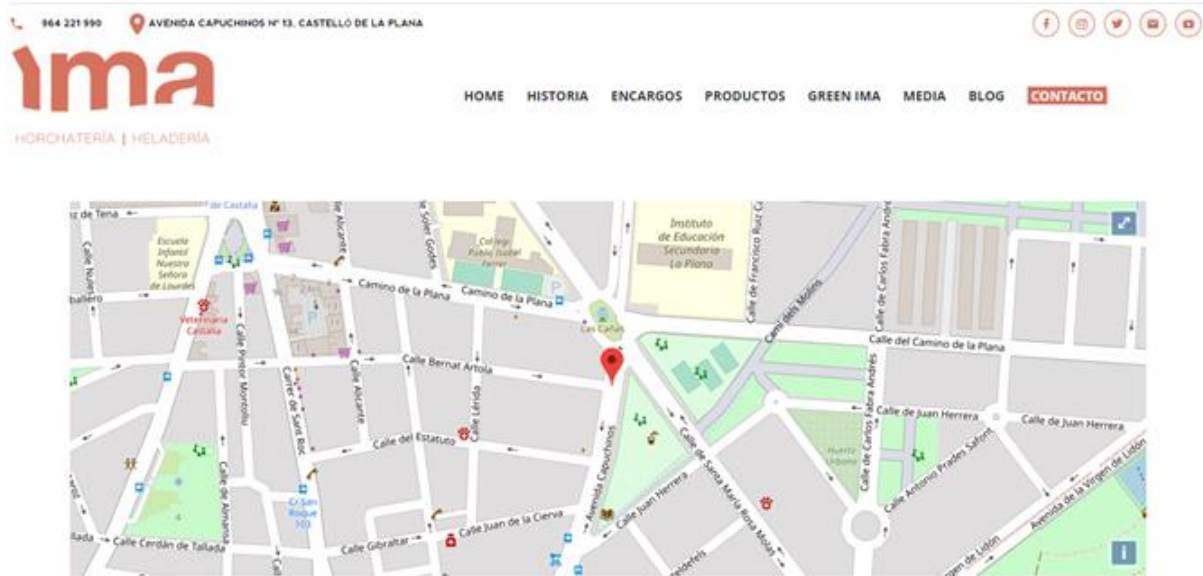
964 221 990 AVENIDA CAPUCHINOS Nº 13, CASTELLÓ DE LA PLANA

ima

HORCHATERÍA | HELADERÍA

HOME HISTORIA ENCARGOS PRODUCTOS GREEN IMA MEDIA BLOG CONTACTO

de Tena
de Castalia
Escuela Infantil Nuestra Señora de Lourdes
Calle Núñez
aballero
Veterinaria Castalia
Camino de la Plana
Camino de la Plana
Colegio Público Isabel Ferrer
Calle Soler Godes
Calle Alicante
Instituto de Educación Secundaria La Plana
Calle de Francisco Ruiz
Camí dels Molins
Calle de Carlos Fabra Andrés
Calle del Camino de la Plana
Cas Cañas
Calle Bernat Artola
Calle Pintor Montoliu
Carrer de Sant Roc
Calle Alicante
Calle Lérida
Calle del Estatuto
Avenida Capuchinos
Calle de Santa María Rosa Molas
Calle de Juan Herrera
Calle de Juan Herrera
Huerto Urbano
Calle Antonio Prades Safont
Avenida de la Virgen de Lidón
Calle de Almansa
CJ San Roque 103
Calle Juan Herrera
Calle Juan de la Cierva
Calle Gibraltar
Calle Cerdán de Tallada
lada
Lidón